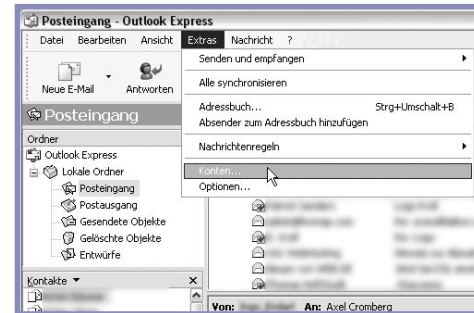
Posteingang - Outlook Express

Datei Bearbeiten Ansicht Extras Nachricht ?

Neue E-Mail Antworten

Posteingang

Ordner

Outlook Express
Lokale Ordner
Posteingang
Postausgang
Gesendete Objekte
Gelöschte Objekte
Entwürfe

Kontakte ▾ ×

Senden und empfangen

Alle synchronisieren

Adressbuch... Strg+Umschalt+B
Absender zum Adressbuch hinzufügen

Nachrichtenregeln

Konten...
Optionen...

Von: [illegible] An: Axel Cromberg